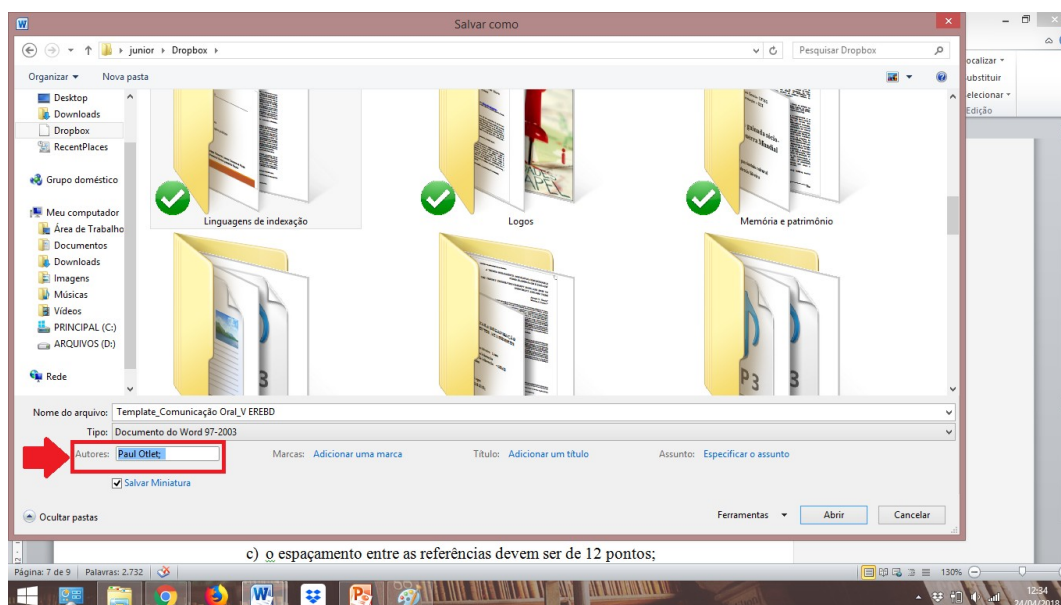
Salvar como

junior ▸ Dropbox ▸

Pesquisar Dropbox

Organizar ▾ Nova pasta

Desktop
Downloads
Dropbox
RecentPlaces

Grupo doméstico

Meu computador
Área de Trabalho
Documentos
Downloads
Imagens
Músicas
Vídeos
PRINCIPAL (C:)
ARQUIVOS (D:)

Rede

Linguagens de indexação
Logos
Memória e patrimônio

Nome do arquivo: Template_Comunicação Oral_V EREBD
Tipo: Documento do Word 97-2003
Autores: Paul Otlet;
Marcas: Adicionar uma marca
Título: Adicionar um título
Assunto: Especificar o assunto
Salvar Miniatura

Ocultar pastas
Ferramentas ▾
Abrir
Cancelar

ocalizar ▾
ubstituir
elecionar ▾
Edição

c) o espaçamento entre as referências devem ser de 12 pontos;

Página: 7 de 9 | Palavras: 2.732

130%

12:34
24/04/2018